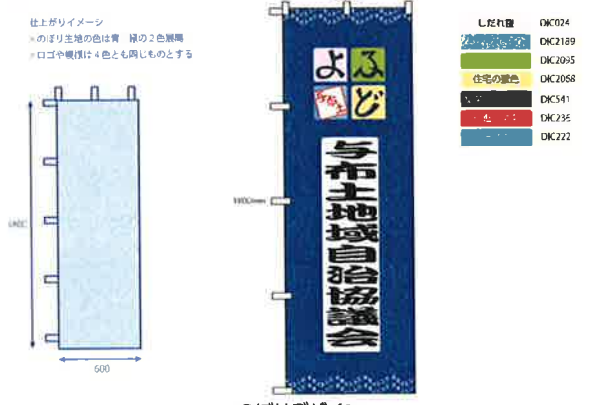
仕上がりイメージ
※のぼり生地の色は青　緑の2色展開
※ロゴや模様は4色とも同じものとする

1800

600

よ ふ ど

与布土地域自治協議会

1800mm

しだれ桜 DIC024
DIC2189
DIC2095
住宅の黄色 DIC2068
DIC541
DIC235
DIC222